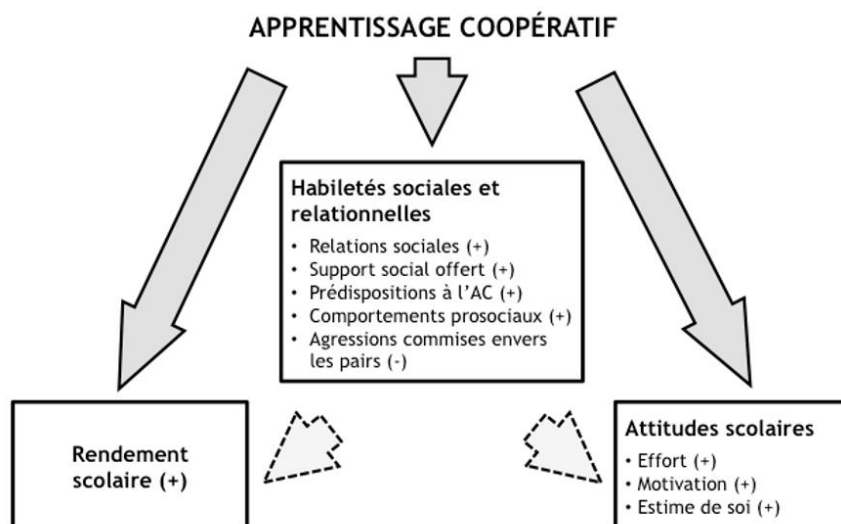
APPRENTISSAGE COOPÉRATIF

Habiletés sociales et relationnelles
• Relations sociales (+)
• Support social offert (+)
• Prédispositions à l'AC (+)
• Comportements prosociaux (+)
• Agressions commises envers les pairs (-)

Rendement scolaire (+)

Attitudes scolaires
• Effort (+)
• Motivation (+)
• Estime de soi (+)